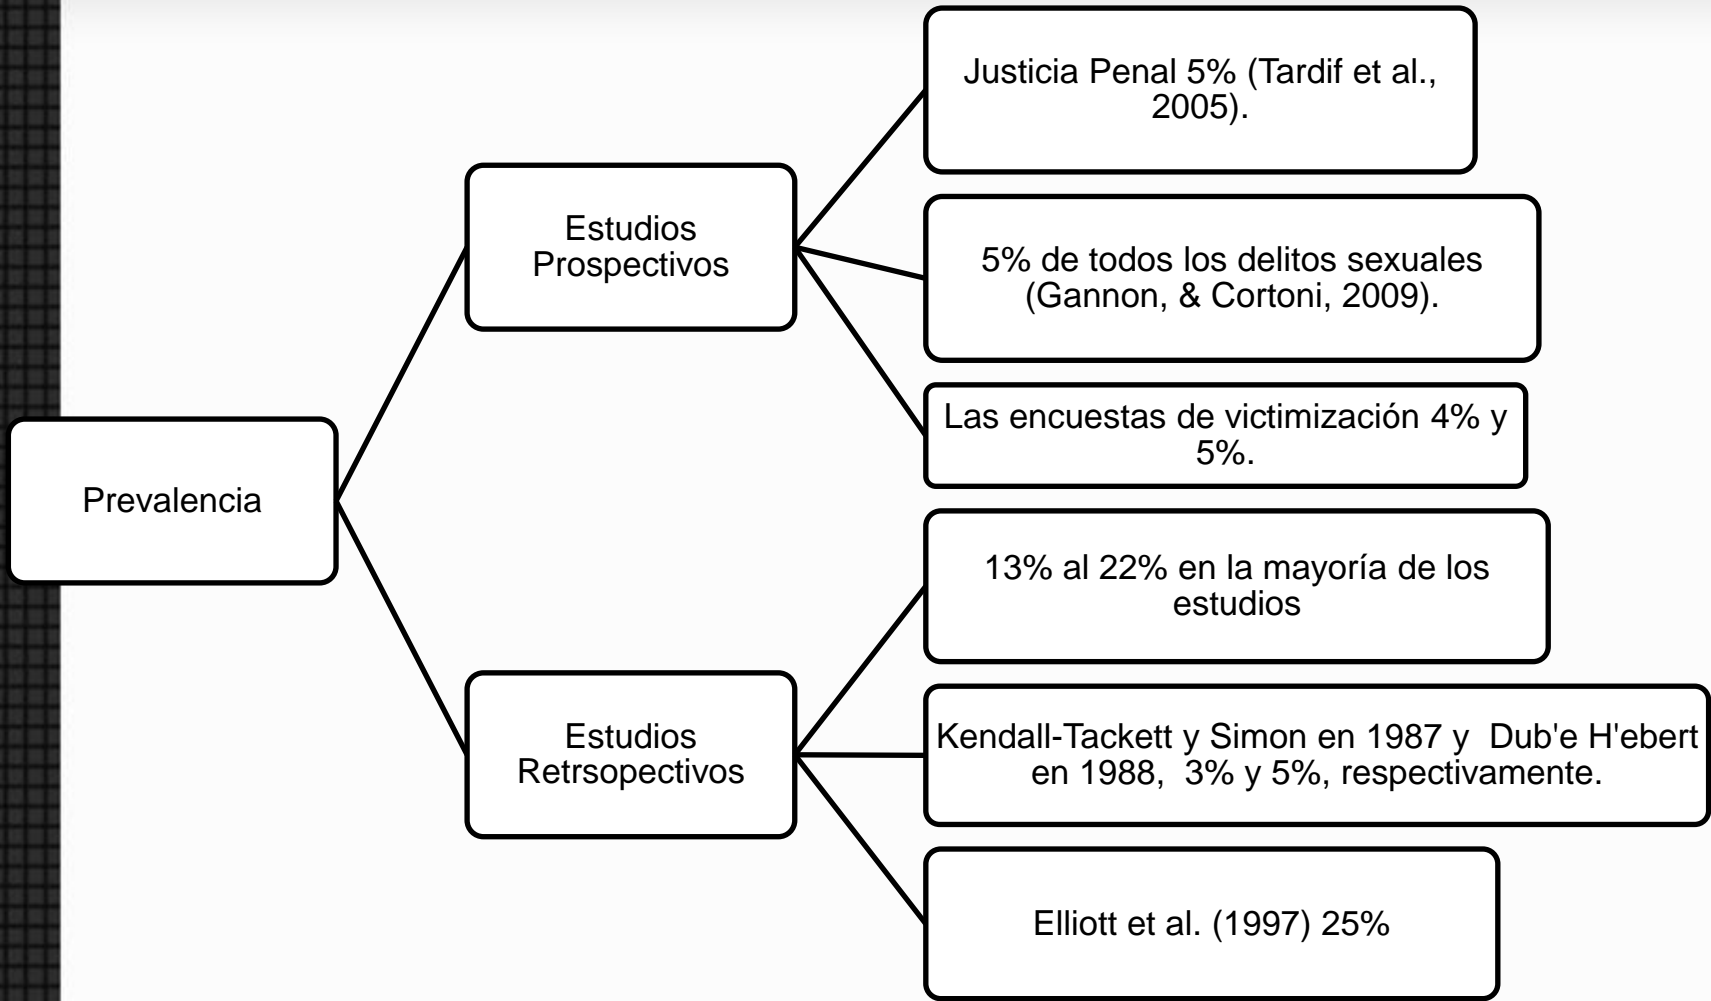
Prevalencia

Estudios Prospectivos

Justicia Penal 5% (Tardif et al., 2005).

5% de todos los delitos sexuales (Gannon, & Cortoni, 2009).

Las encuestas de victimización 4% y 5%.

Estudios Retrsopectivos

13% al 22% en la mayoría de los estudios

Kendall-Tackett y Simon en 1987 y Dub'e H'ebert en 1988, 3% y 5%, respectivamente.

Elliott et al. (1997) 25%